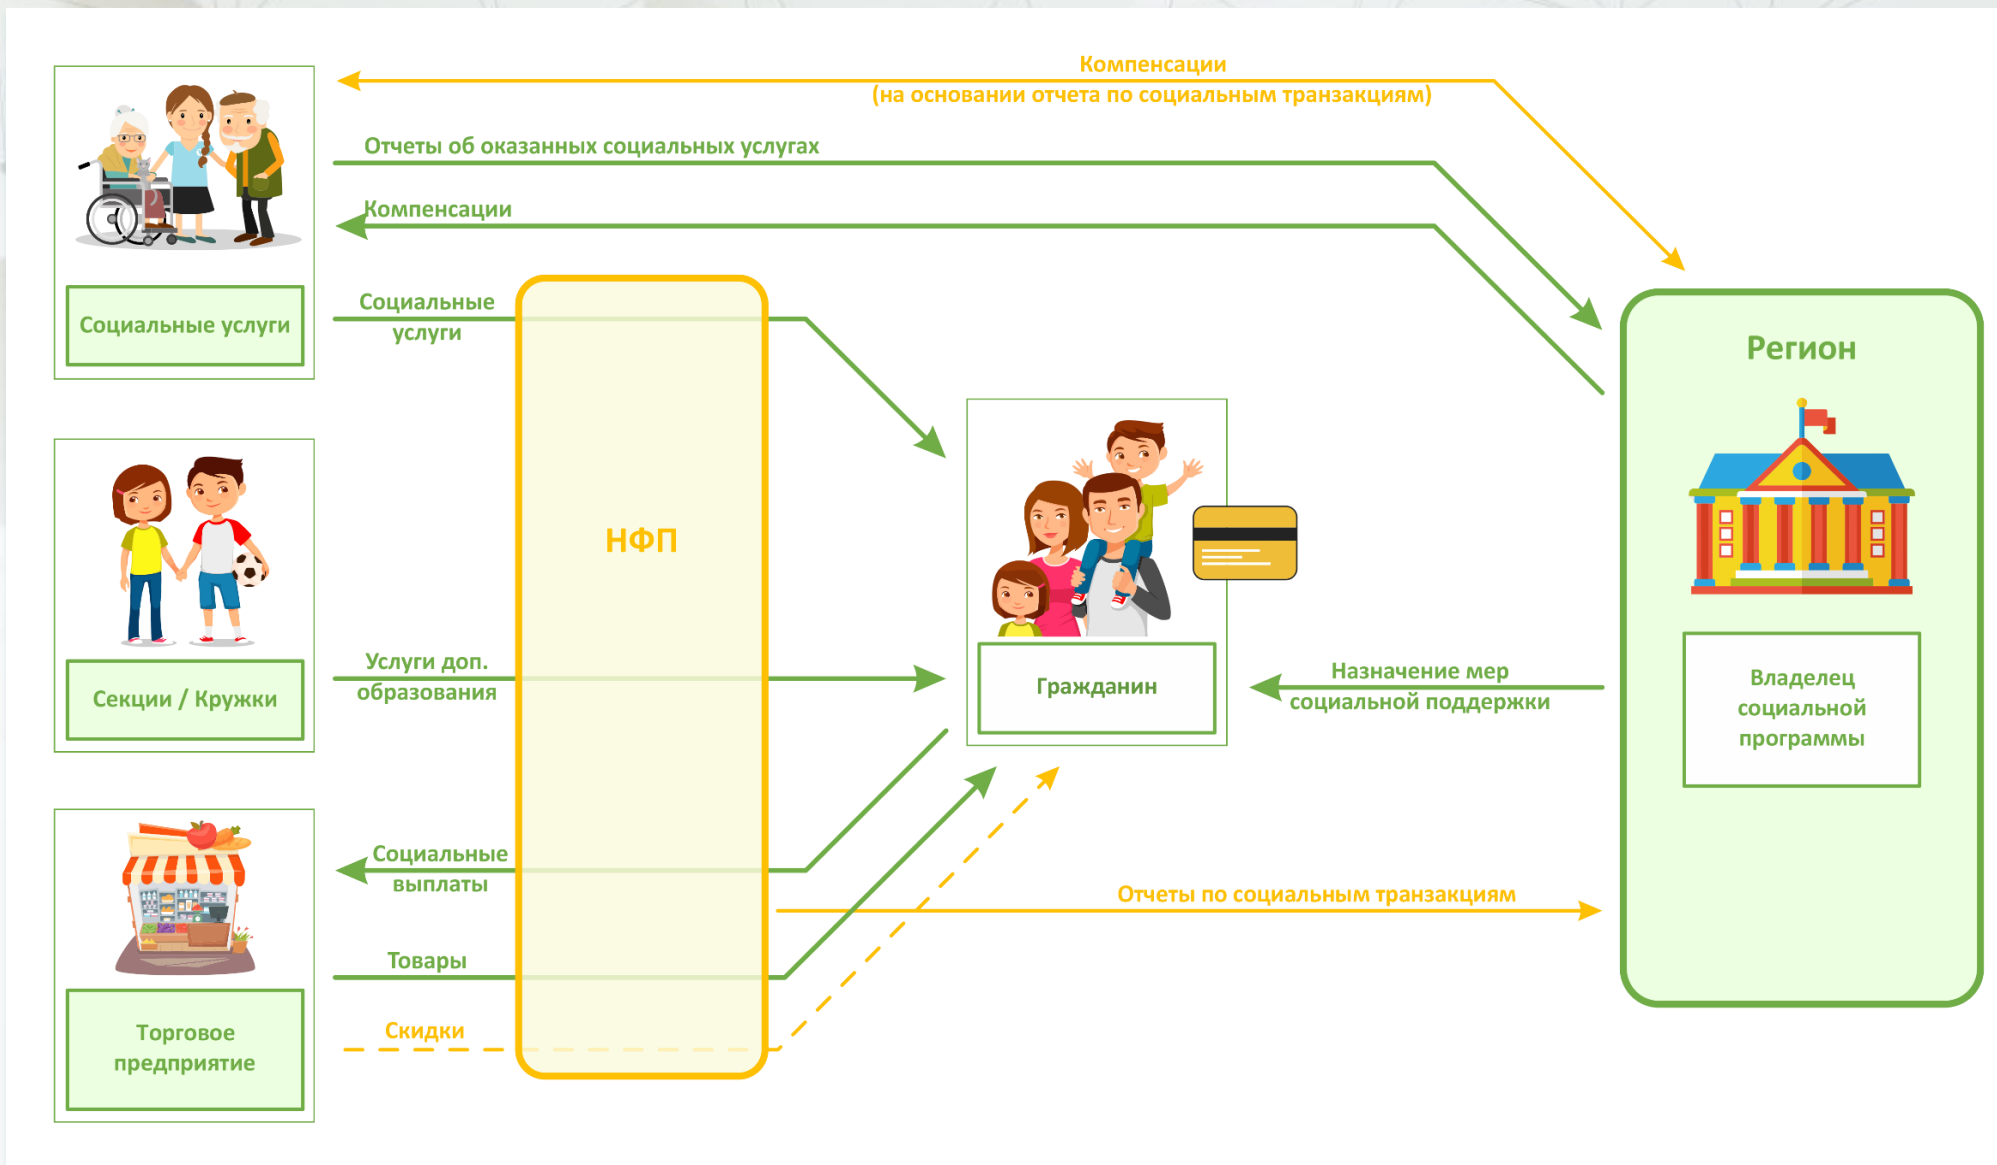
Компенсации
(на основании отчета по социальным транзакциям)

Отчеты об оказанных социальных услугах

Компенсации

Социальные услуги

Социальные услуги

НФП

Регион

Гражданин

Назначение мер социальной поддержки

Владелец социальной программы

Секции / Кружки

Услуги доп. образования

Социальные выплаты

Отчеты по социальным транзакциям

Товары

Скидки

Торговое предприятие